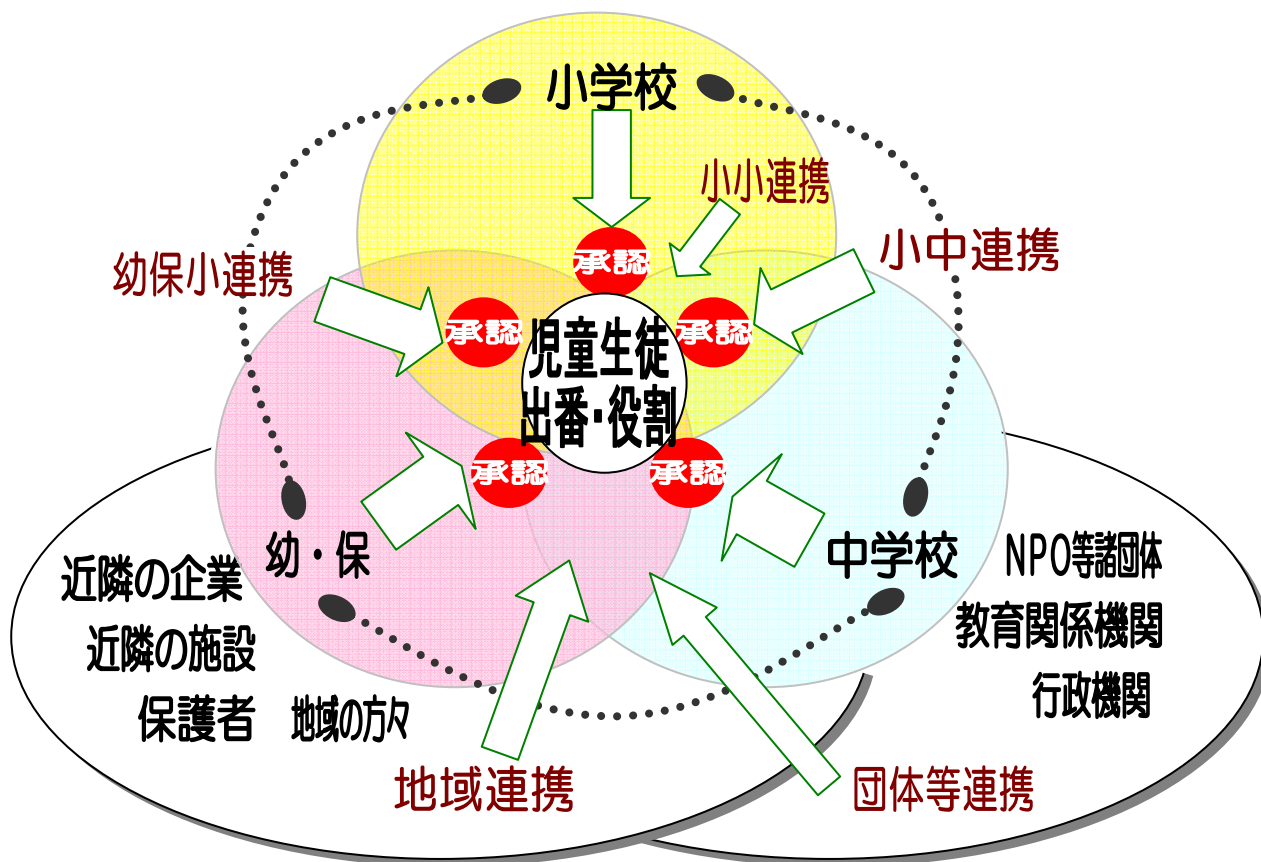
小学校

小小連携

小中連携

幼保小連携

承認

承認

承認

児童生徒
出番・役割

承認

承認

幼・保

中学校

NPO等諸団体
教育関係機関
行政機関

近隣の企業
近隣の施設
保護者　地域の方々

地域連携

団体等連携